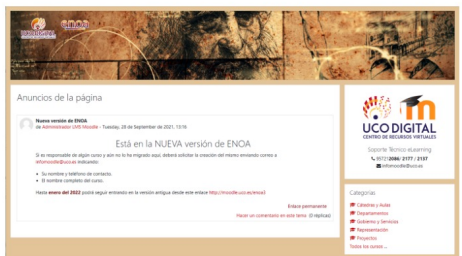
Anuncios de la página

Nueva versión de ENOA
de Administrador UVS Moodle - Tuesday, 28 de September de 2021, 13:16

Está en la NUEVA versión de ENOA

Si es responsable de algún curso y aún no lo ha migrado aquí, deberá solicitar la creación del mismo enviando correo a infomoodle@uco.es indicando:

- Su nombre y teléfono de contacto.
- El nombre completo del curso.

Hasta enero del 2022 podrá seguir entrando en la versión antigua desde este enlace http://moodle.uco.es/enoa3

Enlace permanente
Hacer un comentario en este tema (0 réplicas)

UCO DIGITAL
CENTRO DE RECURSOS VIRTUALES

Soporte Técnico eLearning
957 2086 / 2177 / 2137
infomoodle@uco.es

Categorías
Cátedras y Aulas
Departamentos
Gobierno y Servicios
Representación
Proyectos
Todos los cursos ...